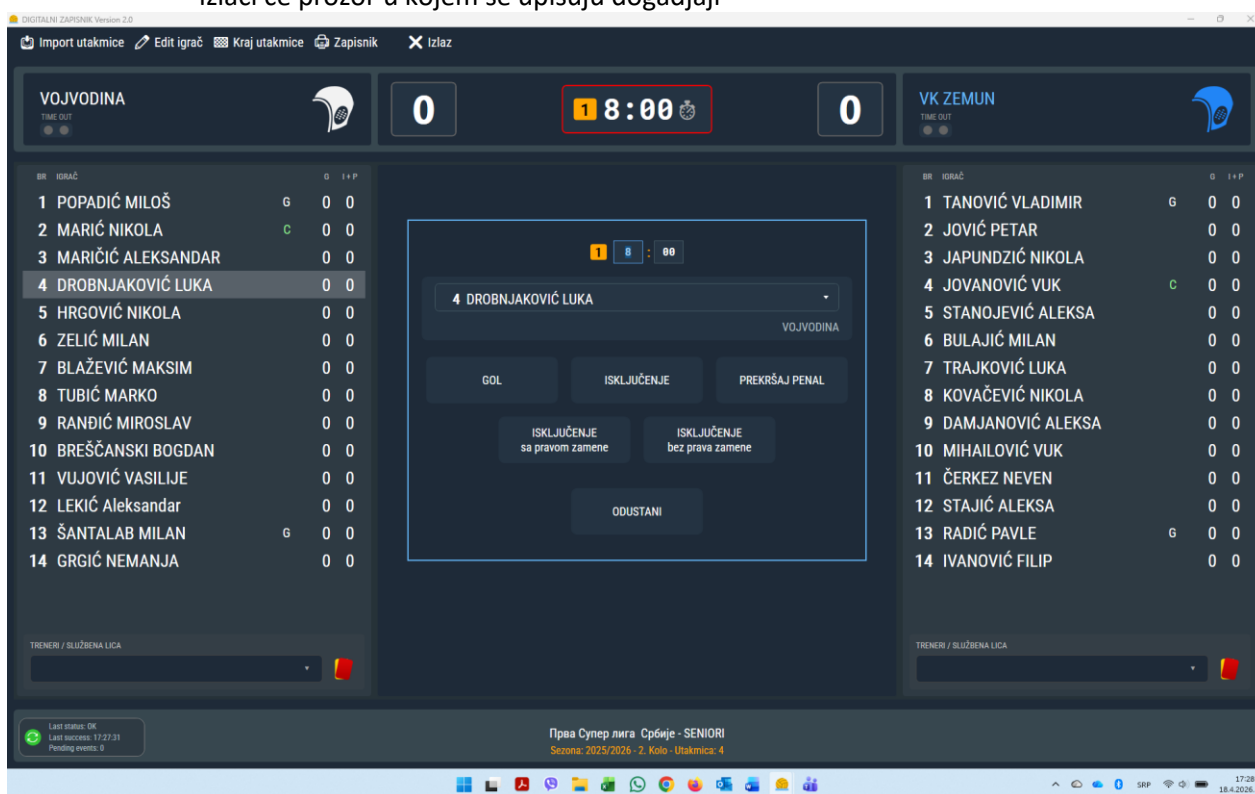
DIGITALNI ZAPISNIK Version 2.0
Izlaći će prozor u kojem se upisuju događaji

Import utakmice  Edit igrač  Kraj utakmice  Zapisnik  Izlaz

VOJVODINA
TIME OUT

0

1 8:00

0

VK ZEMUN
TIME OUT

| BR | IGRAČ | | G | I+P |
|---|---|---|---|---|
| 1 | POPADIĆ MILOŠ | G | 0 | 0 |
| 2 | MARIĆ NIKOLA | C | 0 | 0 |
| 3 | MARIČIĆ ALEKSANDAR | | 0 | 0 |
| 4 | DROBNJAKOVIĆ LUKA | | 0 | 0 |
| 5 | HRGOVIĆ NIKOLA | | 0 | 0 |
| 6 | ZELIĆ MILAN | | 0 | 0 |
| 7 | BLAŽEVIĆ MAKSIM | | 0 | 0 |
| 8 | TUBIĆ MARKO | | 0 | 0 |
| 9 | RANĐIĆ MIROSLAV | | 0 | 0 |
| 10 | BREŠČANSKI BOGDAN | | 0 | 0 |
| 11 | VUJOVIĆ VASILIJE | | 0 | 0 |
| 12 | LEKIĆ Aleksandar | | 0 | 0 |
| 13 | ŠANTALAB MILAN | G | 0 | 0 |
| 14 | GRGIĆ NEMANJA | | 0 | 0 |

TRENERI / SLUŽBENA LICA

1 8 : 00

4 DROBNJAKOVIĆ LUKA
VOJVODINA

GOL
ISKLJUČENJE
PREKRŠAJ PENAL
ISKLJUČENJE sa pravom zamene
ISKLJUČENJE bez prava zamene
ODUSTANI

| BR | IGRAČ | | G | I+P |
|---|---|---|---|---|
| 1 | TANOVIĆ VLADIMIR | G | 0 | 0 |
| 2 | JOVIĆ PETAR | | 0 | 0 |
| 3 | JAPUNDZIĆ NIKOLA | | 0 | 0 |
| 4 | JOVANOVIĆ VUK | C | 0 | 0 |
| 5 | STANOJEVIĆ ALEKSA | | 0 | 0 |
| 6 | BULAJIĆ MILAN | | 0 | 0 |
| 7 | TRAJKOVIĆ LUKA | | 0 | 0 |
| 8 | KOVAČEVIĆ NIKOLA | | 0 | 0 |
| 9 | DAMJANOVIĆ ALEKSA | | 0 | 0 |
| 10 | MIHAILOVIĆ VUK | | 0 | 0 |
| 11 | ČERKEZ NEVEN | | 0 | 0 |
| 12 | STAJIĆ ALEKSA | | 0 | 0 |
| 13 | RADIĆ PAVLE | G | 0 | 0 |
| 14 | IVANOVIĆ FILIP | | 0 | 0 |

TRENERI / SLUŽBENA LICA

Last status: OK
Last success: 17:27:31
Pending events: 0

Прва Супер лига Србије - SENIORI
Sezona: 2025/2026 - 2. Kolo - Utakmica: 4

SRP 17:28 18.4.2026.